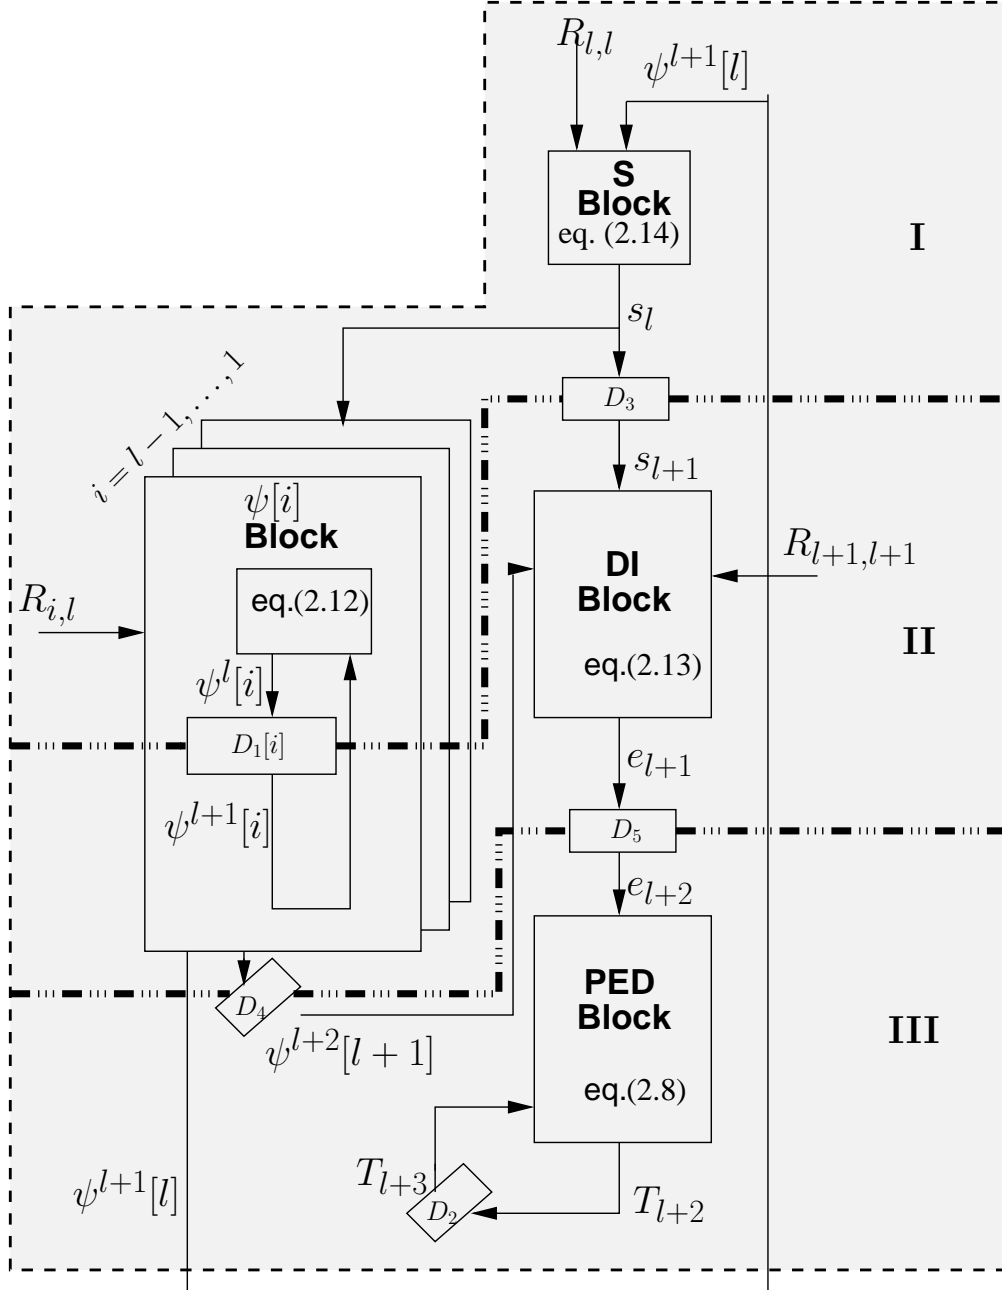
$R_{l,l}$
$\psi^{l+1}[l]$
S Block eq. (2.14)
I
$s_l$
$i = l-1, \ldots, 1$
$D_3$
$s_{l+1}$
$\psi[i]$ Block
DI Block
$R_{l+1,l+1}$
$R_{i,l}$
eq.(2.12)
II
eq.(2.13)
$\psi^l[i]$
$D_1[i]$
$e_{l+1}$
$\psi^{l+1}[i]$
$D_5$
$e_{l+2}$
PED Block
$D_4$
III
$\psi^{l+2}[l+1]$
eq.(2.8)
$T_{l+3}$
$\psi^{l+1}[l]$
$D_2$
$T_{l+2}$